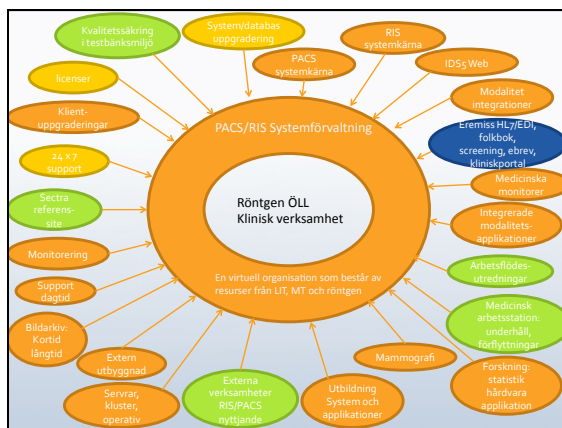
Kvalitetssäkring i testbänksmiljö

System/databas uppgradering

RIS systemkärna

PACS systemkärna

licenser

IDS5 Web

Klient-uppgraderingar

Modalitet integrationer

PACS/RIS Systemförvaltning

Eremiss HL7/EDI, folkbok, screening, ebrev, kliniskportal

24 x 7 support

Medicinska monitorer

Sectra referens-site

Röntgen ÖLL
Klinisk verksamhet

Integrerade modalitets-applikationer

Monitorering

Arbetsflödes-utredningar

En virtuell organisation som består av resurser från LIT, MT och röntgen

Support dagtid

Medicinsk arbetsstation: underhåll, förflyttningar

Bildarkiv: Kortid långtid

Extern utbyggnad

Mammografi

Forskning: statistik hårdvara applikation

Servrar, kluster, operativ

Externa verksamheter RIS/PACS nyttjande

Utbildning System och applikationer